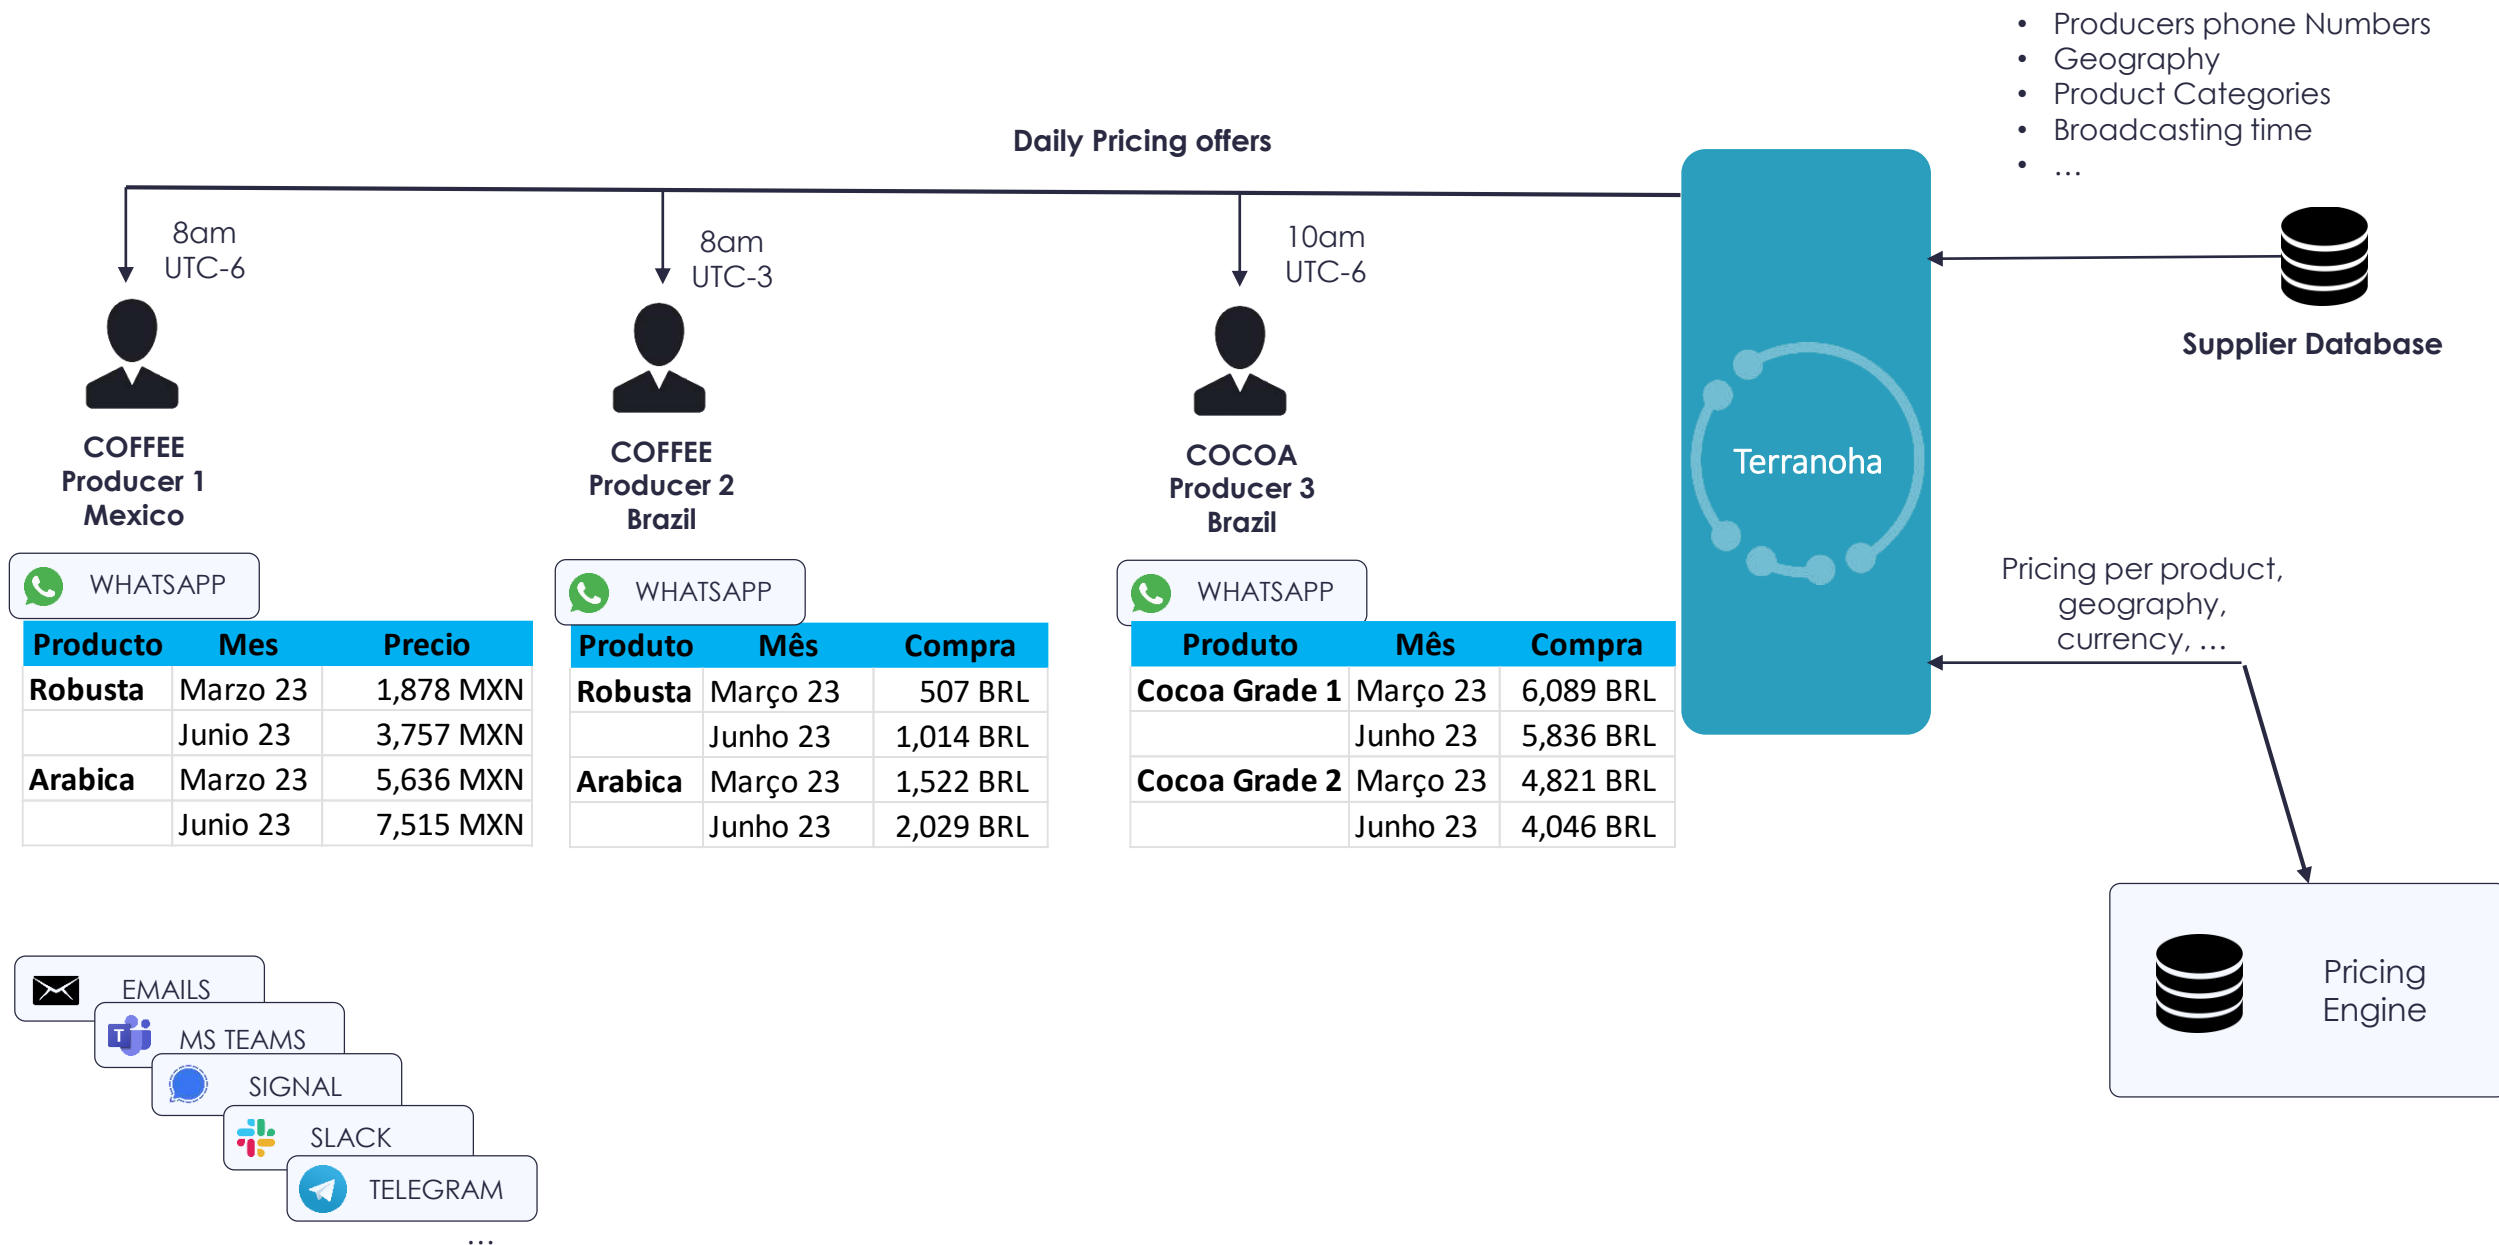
- Producers phone Numbers
- Geography
- Product Categories
- Broadcasting time
- ...

Daily Pricing offers

8am UTC-6

8am UTC-3

10am UTC-6

COFFEE Producer 1 Mexico

COFFEE Producer 2 Brazil

COCOA Producer 3 Brazil

Terranoha

Supplier Database

WHATSAPP

| Producto | Mes | Precio |
|---|---|---|
| Robusta | Marzo 23 | 1,878 MXN |
| | Junio 23 | 3,757 MXN |
| Arabica | Marzo 23 | 5,636 MXN |
| | Junio 23 | 7,515 MXN |

WHATSAPP

| Produto | Mês | Compra |
|---|---|---|
| Robusta | Março 23 | 507 BRL |
| | Junho 23 | 1,014 BRL |
| Arabica | Março 23 | 1,522 BRL |
| | Junho 23 | 2,029 BRL |

WHATSAPP

| Produto | Mês | Compra |
|---|---|---|
| Cocoa Grade 1 | Março 23 | 6,089 BRL |
| | Junho 23 | 5,836 BRL |
| Cocoa Grade 2 | Março 23 | 4,821 BRL |
| | Junho 23 | 4,046 BRL |

Pricing per product, geography, currency, ...

EMAILS
MS TEAMS
SIGNAL
SLACK
TELEGRAM
...

Pricing Engine